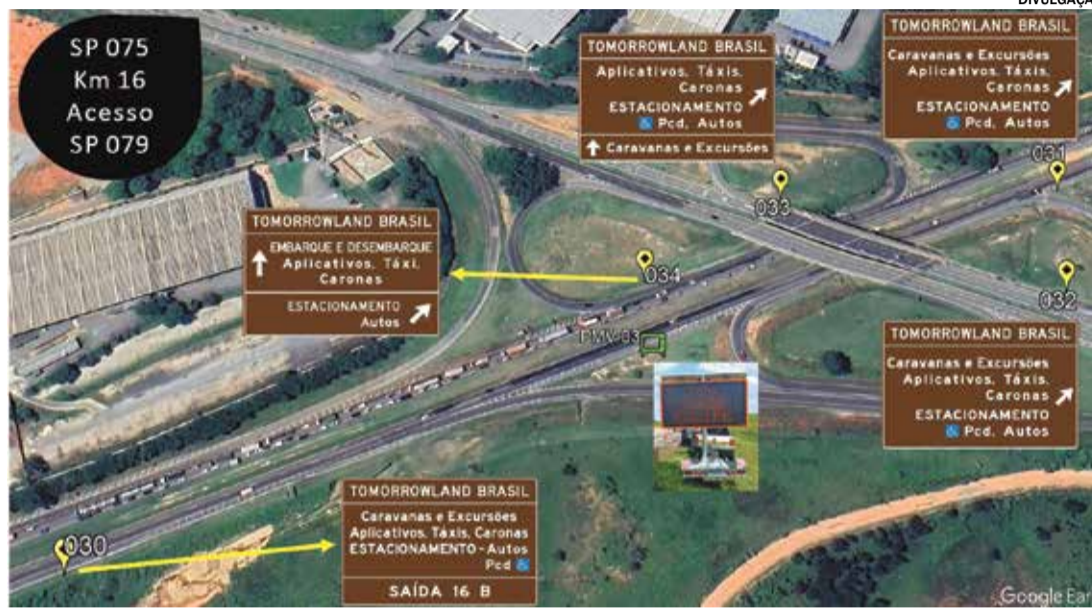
DIVULGAÇ

SP 075
Km 16
Acesso
SP 079

TOMORROWLAND BRASIL
Aplicativos, Táxis, Caronas
ESTACIONAMENTO
Pcd, Autos
Caravanas e Excursões

TOMORROWLAND BRASIL
Caravanas e Excursões
Aplicativos, Táxis, Caronas
ESTACIONAMENTO
Pcd. Autos

031

033

TOMORROWLAND BRASIL
EMBARQUE E DESEMBARQUE
Aplicativos, Táxi, Caronas
ESTACIONAMENTO
Autos

034

032

PMV 03

TOMORROWLAND BRASIL
Caravanas e Excursões
Aplicativos, Táxis, Caronas
ESTACIONAMENTO
Pcd. Autos

030

TOMORROWLAND BRASIL
Caravanas e Excursões
Aplicativos, Táxis, Caronas
ESTACIONAMENTO - Autos
Pcd
SAÍDA 16 B

Google Ear